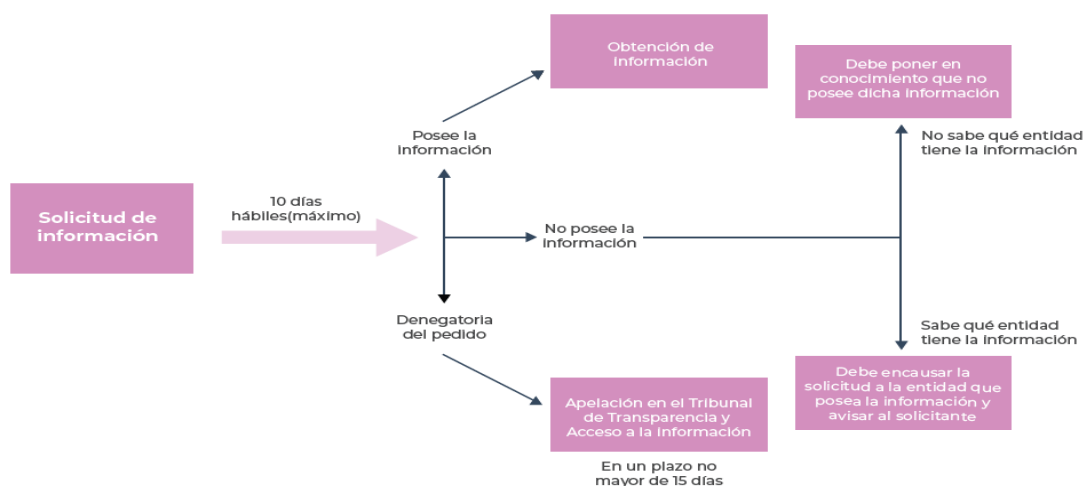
Solicitud de información

10 días hábiles(máximo)

Posee la información

Obtención de información

No posee la información

Denegatoria del pedido

Apelación en el Tribunal de Transparencia y Acceso a la Información

En un plazo no mayor de 15 días

Debe poner en conocimiento que no posee dicha información

No sabe qué entidad tiene la información

Sabe qué entidad tiene la información

Debe encausar la solicitud a la entidad que posea la información y avisar al solicitante